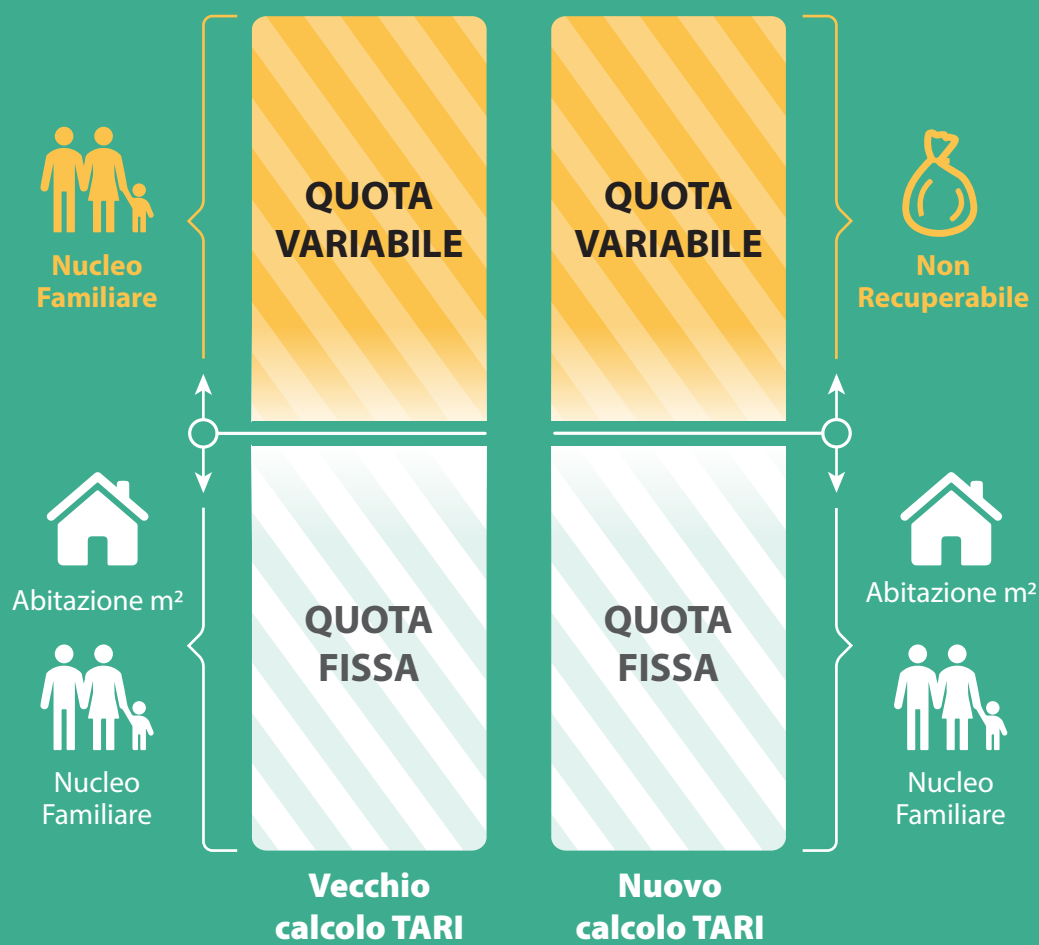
Nucleo Familiare

QUOTA VARIABILE

QUOTA VARIABILE

Non Recuperabile

Abitazione m²

Nucleo Familiare

QUOTA FISSA

QUOTA FISSA

Abitazione m²

Nucleo Familiare

Vecchio calcolo TARI

Nuovo calcolo TARI